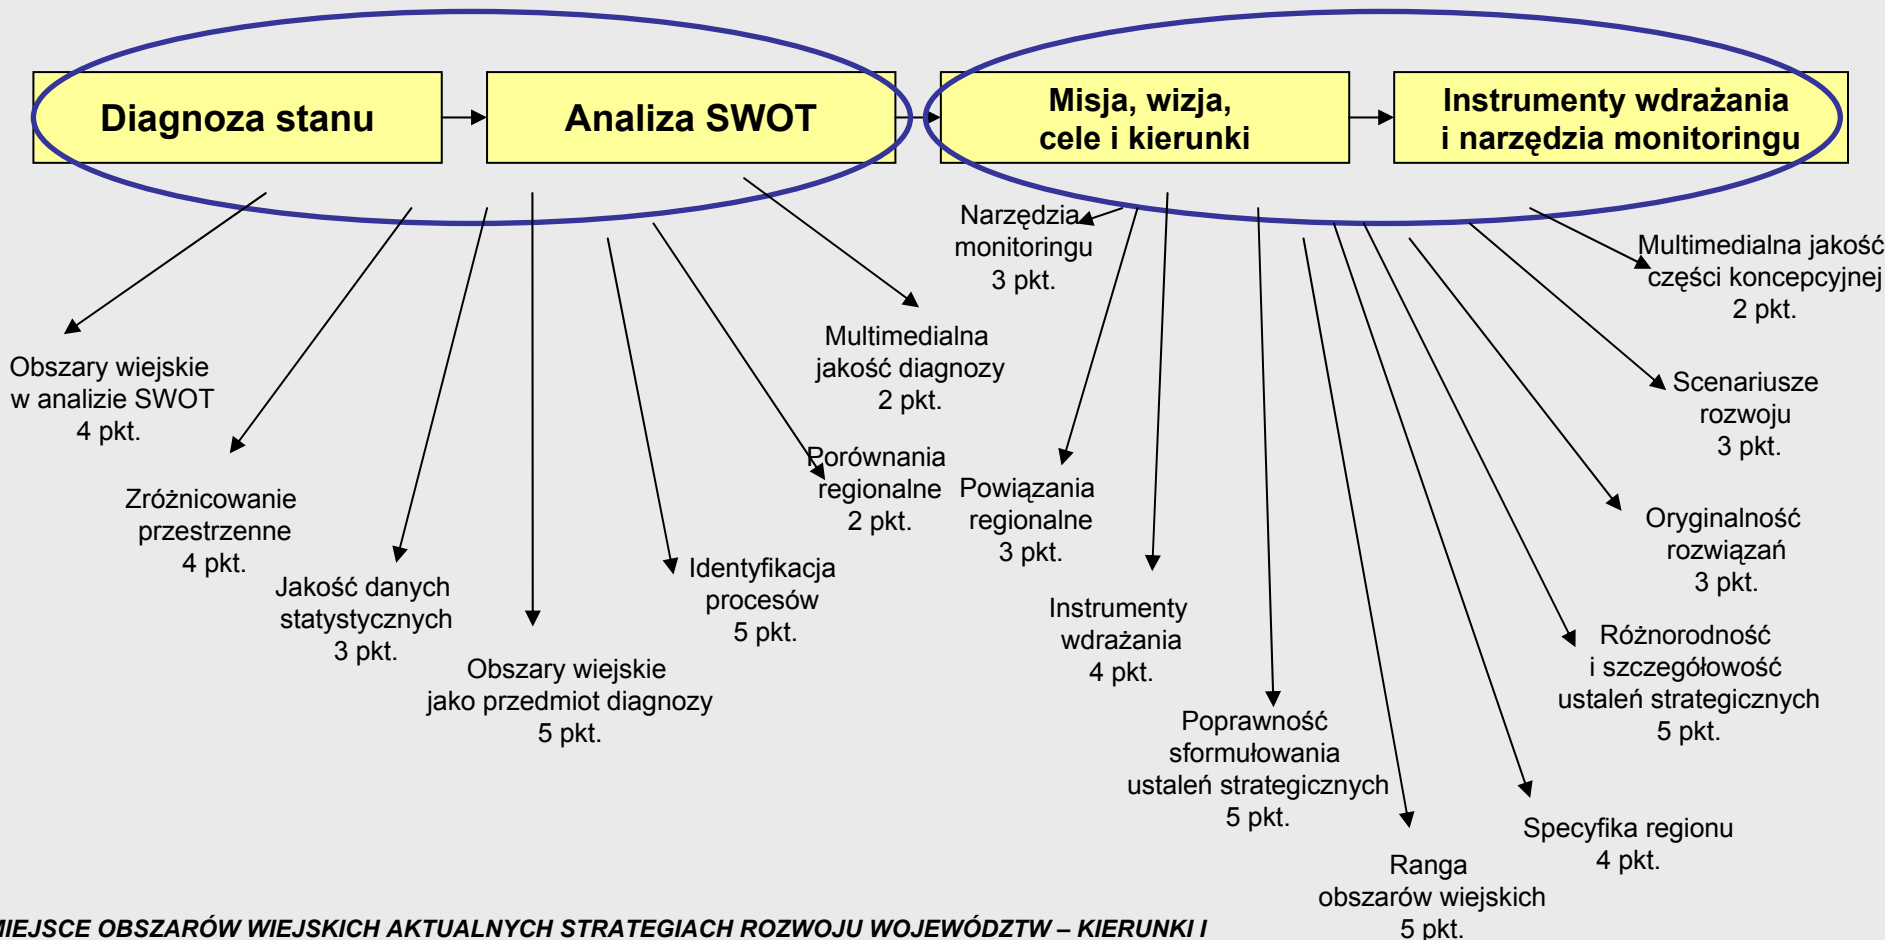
Diagnoza stanu

Analiza SWOT

Misja, wizja, cele i kierunki

Instrumenty wdrażania i narzędzia monitoringu

Narzędzia monitoringu 3 pkt.

Multimedialna jakość części koncepcyjnej 2 pkt.

Multimedialna jakość diagnozy 2 pkt.

Obszary wiejskie w analizie SWOT 4 pkt.

Scenariusze rozwoju 3 pkt.

Porównania regionalne 2 pkt.

Powiązania regionalne 3 pkt.

Zróżnicowanie przestrzenne 4 pkt.

Oryginalność rozwiązań 3 pkt.

Jakość danych statystycznych 3 pkt.

Identyfikacja procesów 5 pkt.

Instrumenty wdrażania 4 pkt.

Różnorodność i szczegółowość ustaleń strategicznych 5 pkt.

Obszary wiejskie jako przedmiot diagnozy 5 pkt.

Poprawność sformułowania ustaleń strategicznych 5 pkt.

Specyfika regionu 4 pkt.

Ranga obszarów wiejskich 5 pkt.

IEJSCE OBSZARÓW WIEJSKICH AKTUALNYCH STRATEGIACH ROZWOJU WOJEWÓDZTW – KIERUNKI I